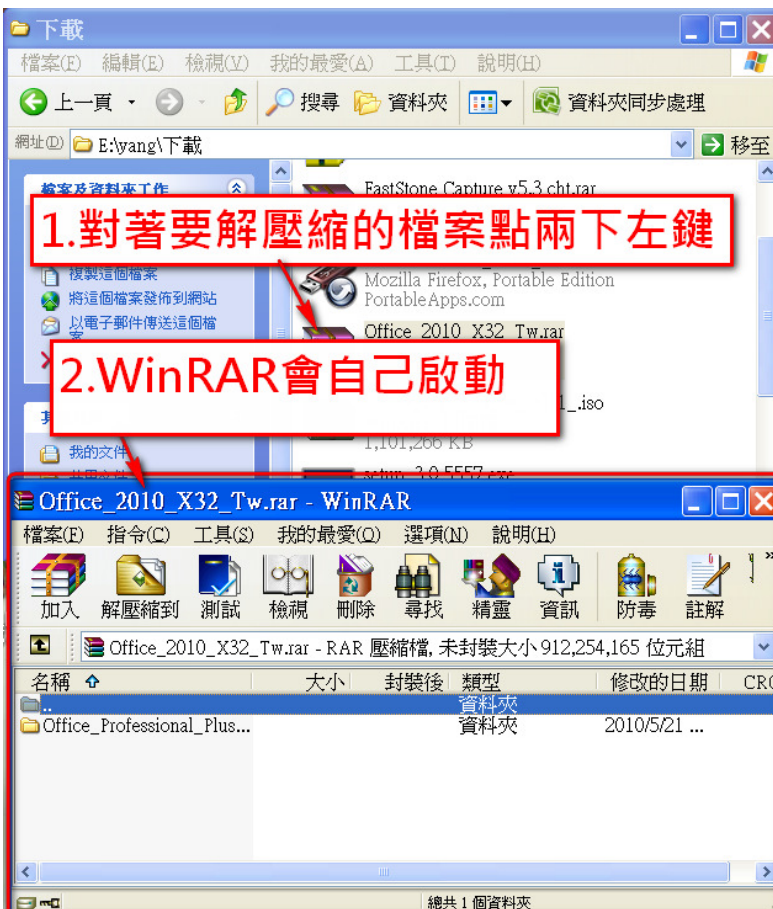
下載

檔案(F) 編輯(E) 檢視(V) 我的最愛(A) 工具(T) 說明(H)

上一頁 搜尋 資料夾 資料夾同步處理

網址(D) E:\yang\下載 移至

檔案及資料夾工作

複製這個檔案
將這個檔案發佈到網站
以電子郵件傳送這個檔案

我的文件

FastStone Capture v5.3 cht.rar

1.對著要解壓縮的檔案點兩下左鍵

Mozilla Firefox, Portable Edition
PortableApps.com

Office_2010_X32_Tw.rar

2.WinRAR會自己啟動

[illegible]_.iso
1,101,266 KB

setup_3.0.5557.exe

Office_2010_X32_Tw.rar - WinRAR

檔案(F) 指令(C) 工具(S) 我的最愛(O) 選項(N) 說明(H)

加入 解壓縮到 測試 檢視 刪除 尋找 精靈 資訊 防毒 註解

Office_2010_X32_Tw.rar - RAR 壓縮檔, 未封裝大小 912,254,165 位元組

| 名稱 | 大小 | 封裝後 | 類型 | 修改的日期 | CRC |
|---|---|---|---|---|---|
| .. | | | 資料夾 | | |
| Office_Professional_Plus... | | | 資料夾 | 2010/5/21 ... | |

總共 1 個資料夾